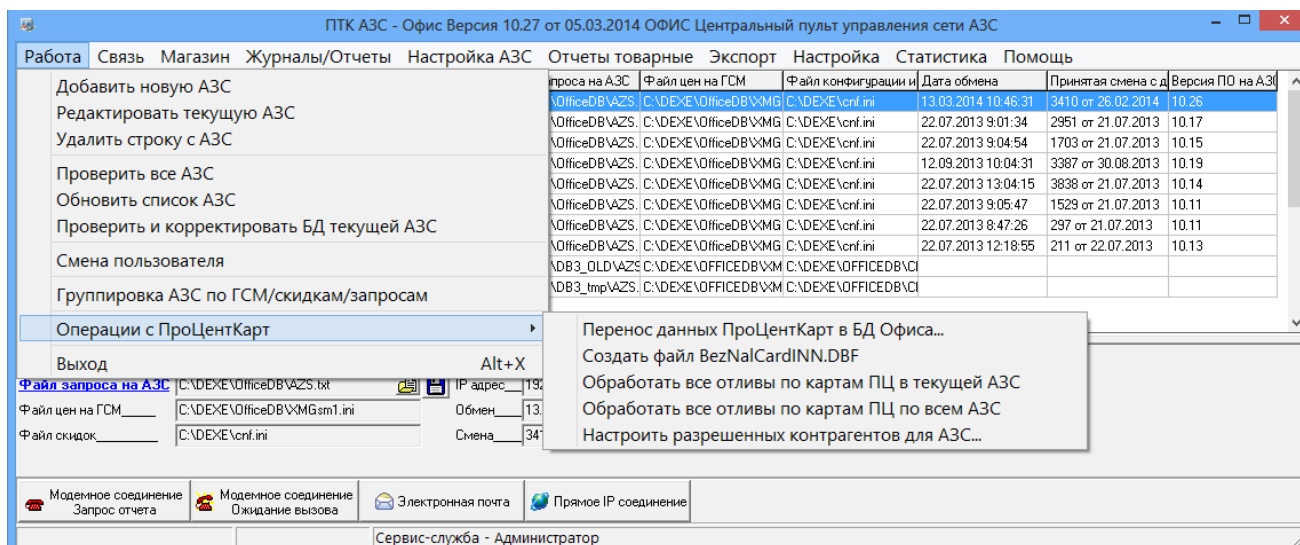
ПТК АЗС - Офис Версия 10.27 от 05.03.2014 ОФИС Центральный пульт управления сети АЗС

Работа Связь Магазин Журналы/Отчеты Настройка АЗС Отчеты товарные Экспорт Настройка Статистика Помощь

Добавить новую АЗС
Редактировать текущую АЗС
Удалить строку с АЗС
Проверить все АЗС
Обновить список АЗС
Проверить и корректировать БД текущей АЗС
Смена пользователя
Группировка АЗС по ГСМ/скидкам/запросам
Операции с ПроЦентКарт
Выход Alt+X

Перенос данных ПроЦентКарт в БД Офиса...
Создать файл BezNalCardINN.DBF
Обработать все отливы по картам ПЦ в текущей АЗС
Обработать все отливы по картам ПЦ по всем АЗС
Настроить разрешенных контрагентов для АЗС...

| запроса на АЗС | Файл цен на ГСМ | Файл конфигурации и | Дата обмена | Принятая смена с д | Версия ПО на АЗ |
|---|---|---|---|---|---|
| \OfficeDB\AZS. | C:\DEXE\OfficeDB\XMG | C:\DEXE\cnf.ini | 13.03.2014 10:46:31 | 3410 от 26.02.2014 | 10.26 |
| \OfficeDB\AZS. | C:\DEXE\OfficeDB\XMG | C:\DEXE\cnf.ini | 22.07.2013 9:01:34 | 2951 от 21.07.2013 | 10.17 |
| \OfficeDB\AZS. | C:\DEXE\OfficeDB\XMG | C:\DEXE\cnf.ini | 22.07.2013 9:04:54 | 1703 от 21.07.2013 | 10.15 |
| \OfficeDB\AZS. | C:\DEXE\OfficeDB\XMG | C:\DEXE\cnf.ini | 12.09.2013 10:04:31 | 3387 от 30.08.2013 | 10.19 |
| \OfficeDB\AZS. | C:\DEXE\OfficeDB\XMG | C:\DEXE\cnf.ini | 22.07.2013 13:04:15 | 3838 от 21.07.2013 | 10.14 |
| \OfficeDB\AZS. | C:\DEXE\OfficeDB\XMG | C:\DEXE\cnf.ini | 22.07.2013 9:05:47 | 1529 от 21.07.2013 | 10.11 |
| \OfficeDB\AZS. | C:\DEXE\OfficeDB\XMG | C:\DEXE\cnf.ini | 22.07.2013 8:47:26 | 297 от 21.07.2013 | 10.11 |
| \OfficeDB\AZS. | C:\DEXE\OfficeDB\XMG | C:\DEXE\cnf.ini | 22.07.2013 12:18:55 | 211 от 22.07.2013 | 10.13 |
| \DB3_OLD\AZS | C:\DEXE\OFFICEDB\XM | C:\DEXE\OFFICEDB\CI | | | |
| \DB3_tmp\AZS. | C:\DEXE\OFFICEDB\XM | C:\DEXE\OFFICEDB\CI | | | |

Файл запроса на АЗС C:\DEXE\OfficeDB\AZS.txt IP адрес 192
Файл цен на ГСМ C:\DEXE\OfficeDB\XMGsm1.ini Обмен 13.
Файл скидок C:\DEXE\cnf.ini Смена 341

Модемное соединение Запрос отчета
Модемное соединение Ожидание вызова
Электронная почта
Прямое IP соединение

Сервис-служба - Администратор